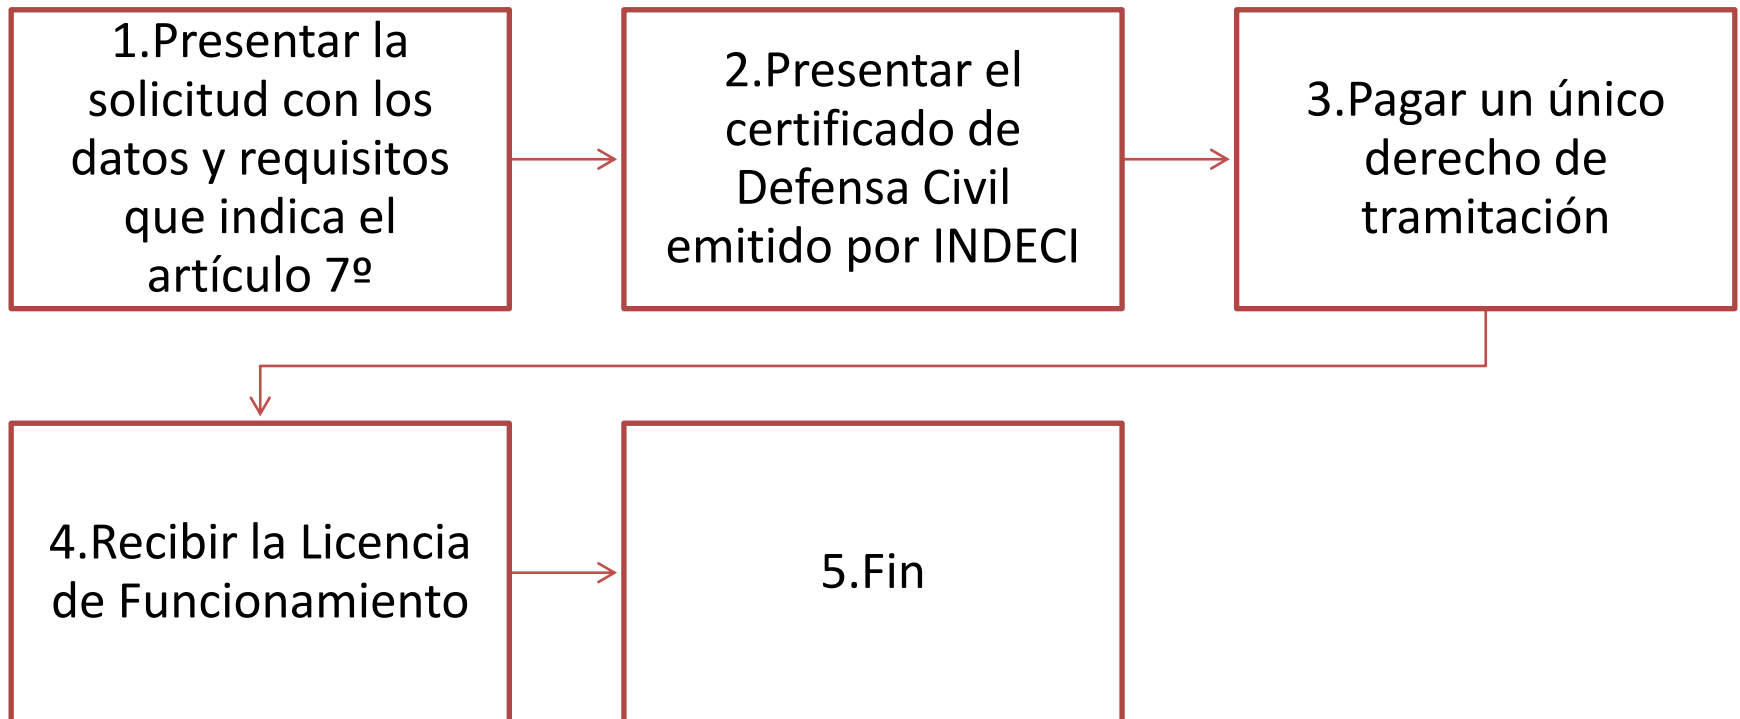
1.Presentar la solicitud con los datos y requisitos que indica el artículo 7º

2.Presentar el certificado de Defensa Civil emitido por INDECI

3.Pagar un único derecho de tramitación

4.Recibir la Licencia de Funcionamiento

5.Fin